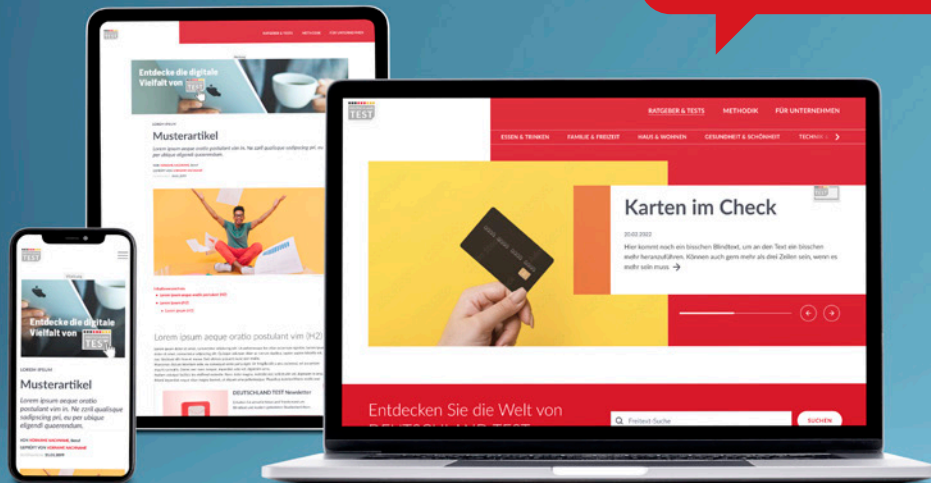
TEST

RATGEBER & TESTS METHODIK FÜR UNTERNEHMEN

Entdecke die digitale Vielfalt von TEST

LOREM IPSUM

Musterartikel

Lorem ipsum aeque oratio postulant vim. Ne zzril qualisque sadipscing pri, eu per ubique eligendi quaerendum.

Lorem ipsum aeque oratio postulant vim (H2)

DEUTSCHLAND TEST Newsletter

TEST

Entdecke die digitale Vielfalt von TEST

LOREM IPSUM

Musterartikel

Lorem ipsum aeque oratio postulant vim. Ne zzril qualisque sadipscing pri, eu per ubique eligendi quaerendum.

VON VORNAME NACHNAME

GEPRÜFT VON VORNAME NACHNAME

01.01.2019

TEST

RATGEBER & TESTS METHODIK FÜR UNTERNEHMEN

ESSEN & TRINKEN FAMILIE & FREIZEIT HAUS & WOHNEN GESUNDHEIT & SCHÖNHEIT TECHNIK

Karten im Check

20.02.2022

Hier kommt noch ein bisschen Blindtext, um an den Text ein bisschen mehr heranzuführen. Können auch gern mehr als drei Zeilen sein, wenn es mehr sein muss

Entdecken Sie die Welt von DEUTSCHLAND TEST

Freitext-Suche

SUCHEN